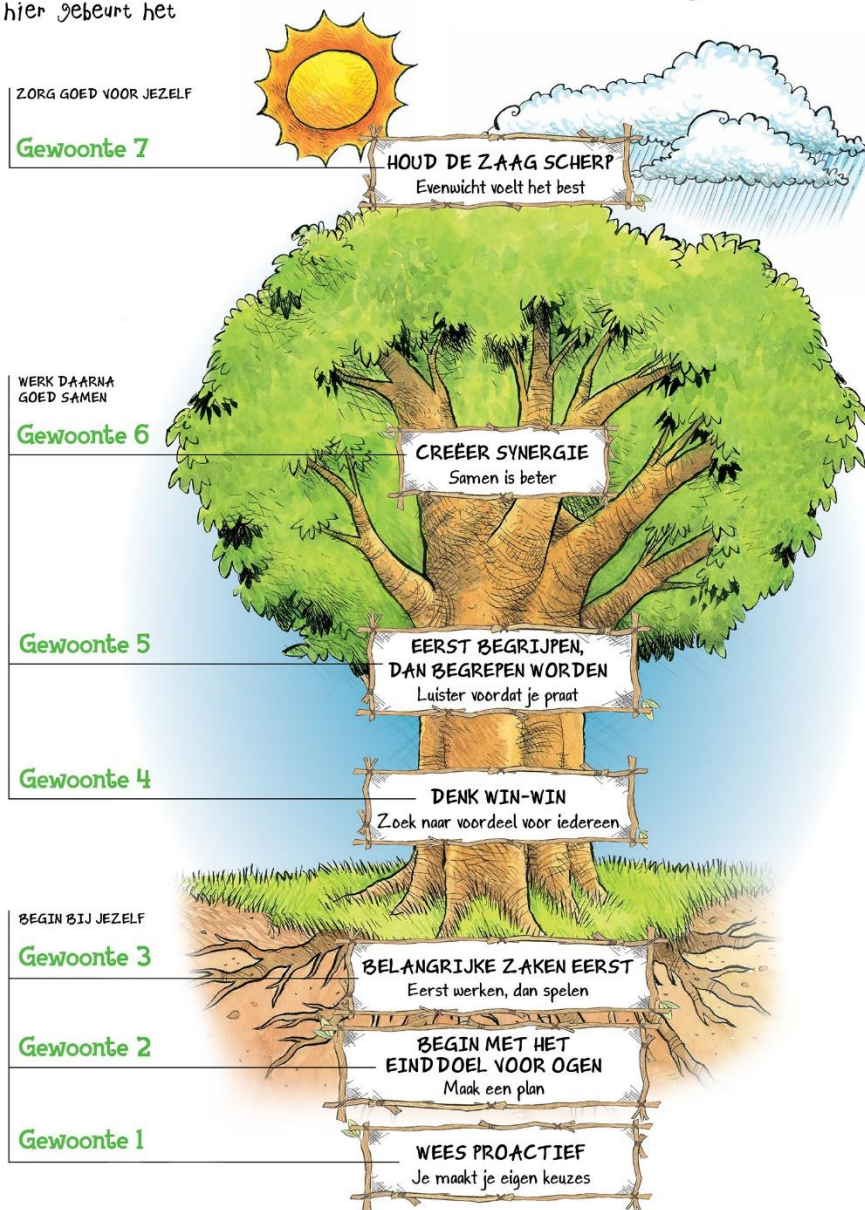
hier gebeurt het

ZORG GOED VOOR JEZELF

Gewoonte 7

HOUD DE ZAAG SCHERP
Evenwicht voelt het best

WERK DAARNA GOED SAMEN

Gewoonte 6

CREËER SYNERGIE
Samen is beter

Gewoonte 5

EERST BEGRIJPEN, DAN BEGREPEN WORDEN
Luister voordat je praat

Gewoonte 4

DENK WIN-WIN
Zoek naar voordeel voor iedereen

BEGIN BIJ JEZELF

Gewoonte 3

BELANGRIJKE ZAKEN EERST
Eerst werken, dan spelen

Gewoonte 2

BEGIN MET HET EINDDOEL VOOR OGEN
Maak een plan

Gewoonte 1

WEES PROACTIEF
Je maakt je eigen keuzes